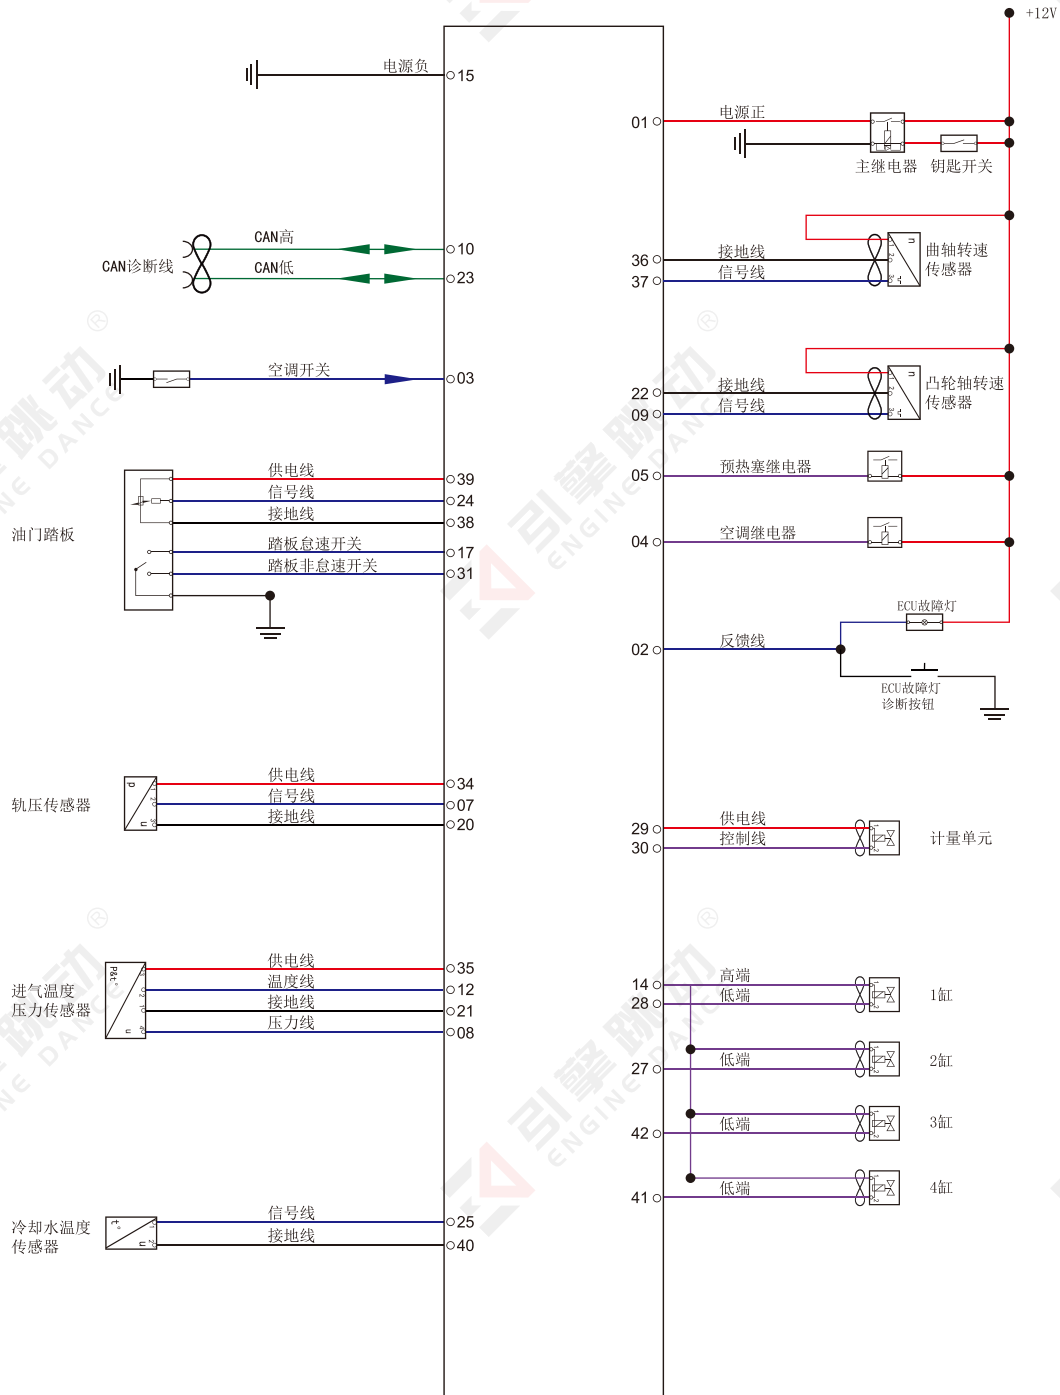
+12V

电源负 15

CAN诊断线
CAN高 10
CAN低 23

空调开关 03

油门踏板
供电线 39
信号线 24
接地线 38
踏板怠速开关 17
踏板非怠速开关 31

轨压传感器
供电线 34
信号线 07
接地线 20

进气温度
压力传感器
供电线 35
温度线 12
接地线 21
压力线 08

冷却水温度
传感器
信号线 25
接地线 40

01 电源正
主继电器 钥匙开关

36 接地线
37 信号线
曲轴转速
传感器

22 接地线
09 信号线
凸轮轴转速
传感器

05 预热塞继电器

04 空调继电器

ECU故障灯
02 反馈线
ECU故障灯
诊断按钮

29 供电线
30 控制线
计量单元

14 高端
28 低端
1缸
27 低端
2缸
42 低端
3缸
41 低端
4缸

跳动 DANCE
引擎跳动 ENGINE DANCE
引擎跳动 ENGINE DANCE